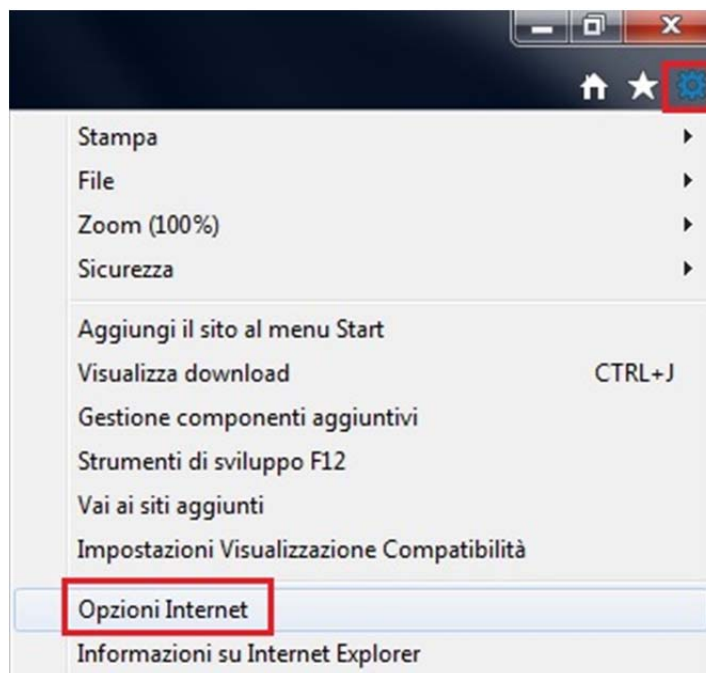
Stampa
File
Zoom (100%)
Sicurezza

Aggiungi il sito al menu Start
Visualizza download CTRL+J
Gestione componenti aggiuntivi
Strumenti di sviluppo F12
Vai ai siti aggiunti
Impostazioni Visualizzazione Compatibilità

Opzioni Internet
Informazioni su Internet Explorer